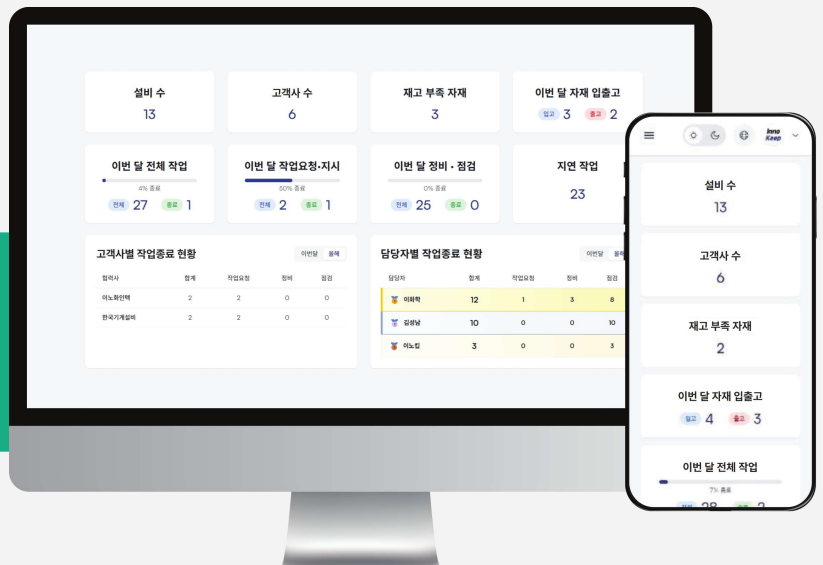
설비 수
13

고객사 수
6

재고 부족 자재
3

이번 달 자재 입출고
입고 3 출고 2

이번 달 전체 작업
4% 종료
전체 27 종료 1

이번 달 작업요청·지시
50% 종료
전체 2 종료 1

이번 달 정비 · 점검
0% 종료
전체 25 종료 0

지연 작업
23

고객사별 작업종료 현황
이번달 올해

| 협력사 | 합계 | 작업요청 | 정비 | 점검 |
|---|---|---|---|---|
| 이노와인택 | 2 | 2 | 0 | 0 |
| 한국기계설비 | 2 | 2 | 0 | 0 |

담당자별 작업종료 현황
이번달 올해

| 담당자 | 합계 | 작업요청 | 정비 | 점검 |
|---|---|---|---|---|
| 이화학 | 12 | 1 | 3 | 8 |
| 김성남 | 10 | 0 | 0 | 10 |
| 이노킵 | 3 | 0 | 0 | 3 |

Inno Keep

설비 수
13

고객사 수
6

재고 부족 자재
2

이번 달 자재 입출고
입고 4 출고 3

이번 달 전체 작업
7% 종료
전체 28 종료 2